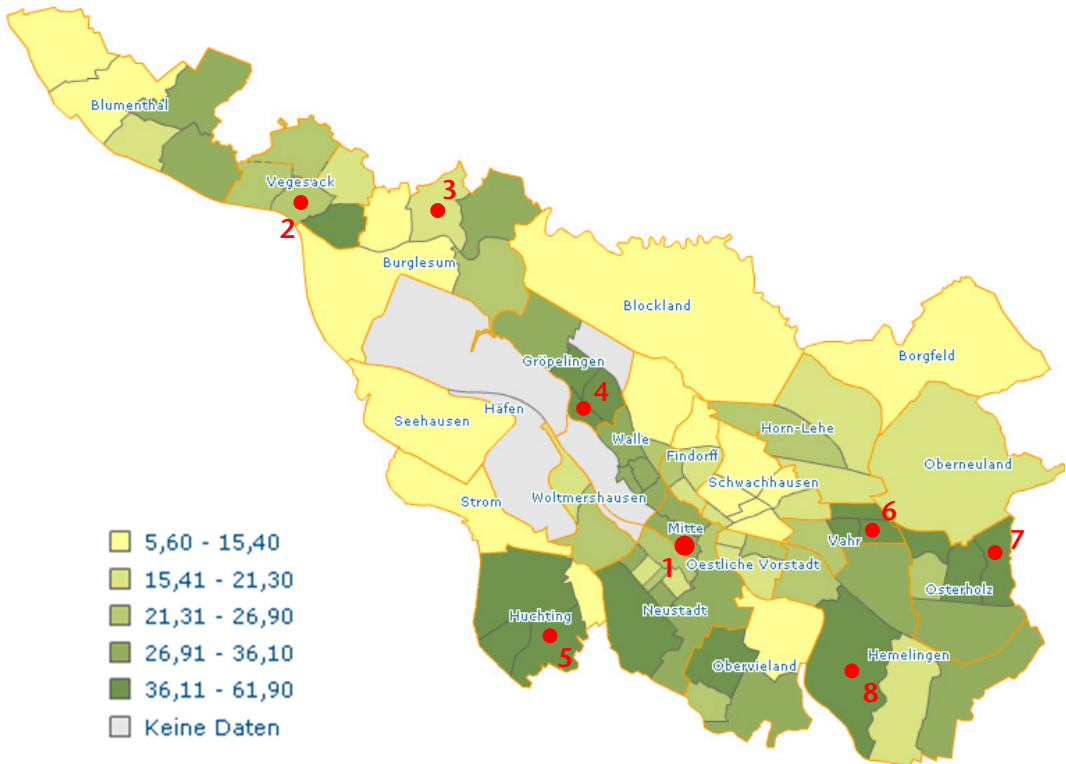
Blumenthal

Vegesack

2

3

Burglesum

Blockland

Borgfeld

Gröpelingen

4

Seehausen

Häfen

Walle

Horn-Lehe

Findorff

Schwachhausen

Oberneuland

Strom

Woltmershausen

6

7

Mitte

Vahr

1

Oestliche Vorstadt

Osterholz

Huchting

Neustadt

5

Hemelingen

Obervieland

8

5,60 - 15,40

15,41 - 21,30

21,31 - 26,90

26,91 - 36,10

36,11 - 61,90

Keine Daten